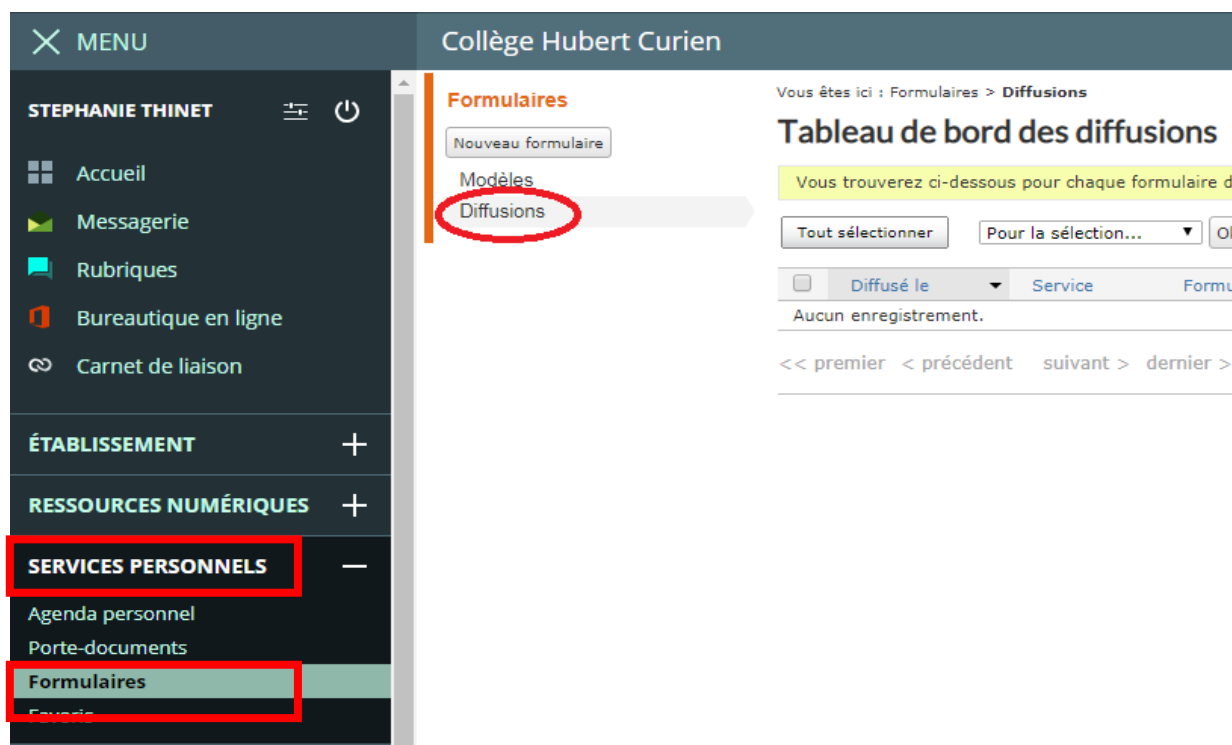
MENU

Collège Hubert Curien

STEPHANIE THINET

Accueil

Messagerie

Rubriques

Bureautique en ligne

Carnet de liaison

ÉTABLISSEMENT

RESSOURCES NUMÉRIQUES

SERVICES PERSONNELS

Agenda personnel

Porte-documents

Formulaires

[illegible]

Formulaires

Nouveau formulaire

Modèles

Diffusions

Vous êtes ici : Formulaires > Diffusions

Tableau de bord des diffusions

Vous trouverez ci-dessous pour chaque formulaire d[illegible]

Tout sélectionner

Pour la sélection...

Ol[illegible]

| | Diffusé le | Service | Formu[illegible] |
|---|---|---|---|
| Aucun enregistrement. | | | |

<< premier < précédent suivant > dernier >